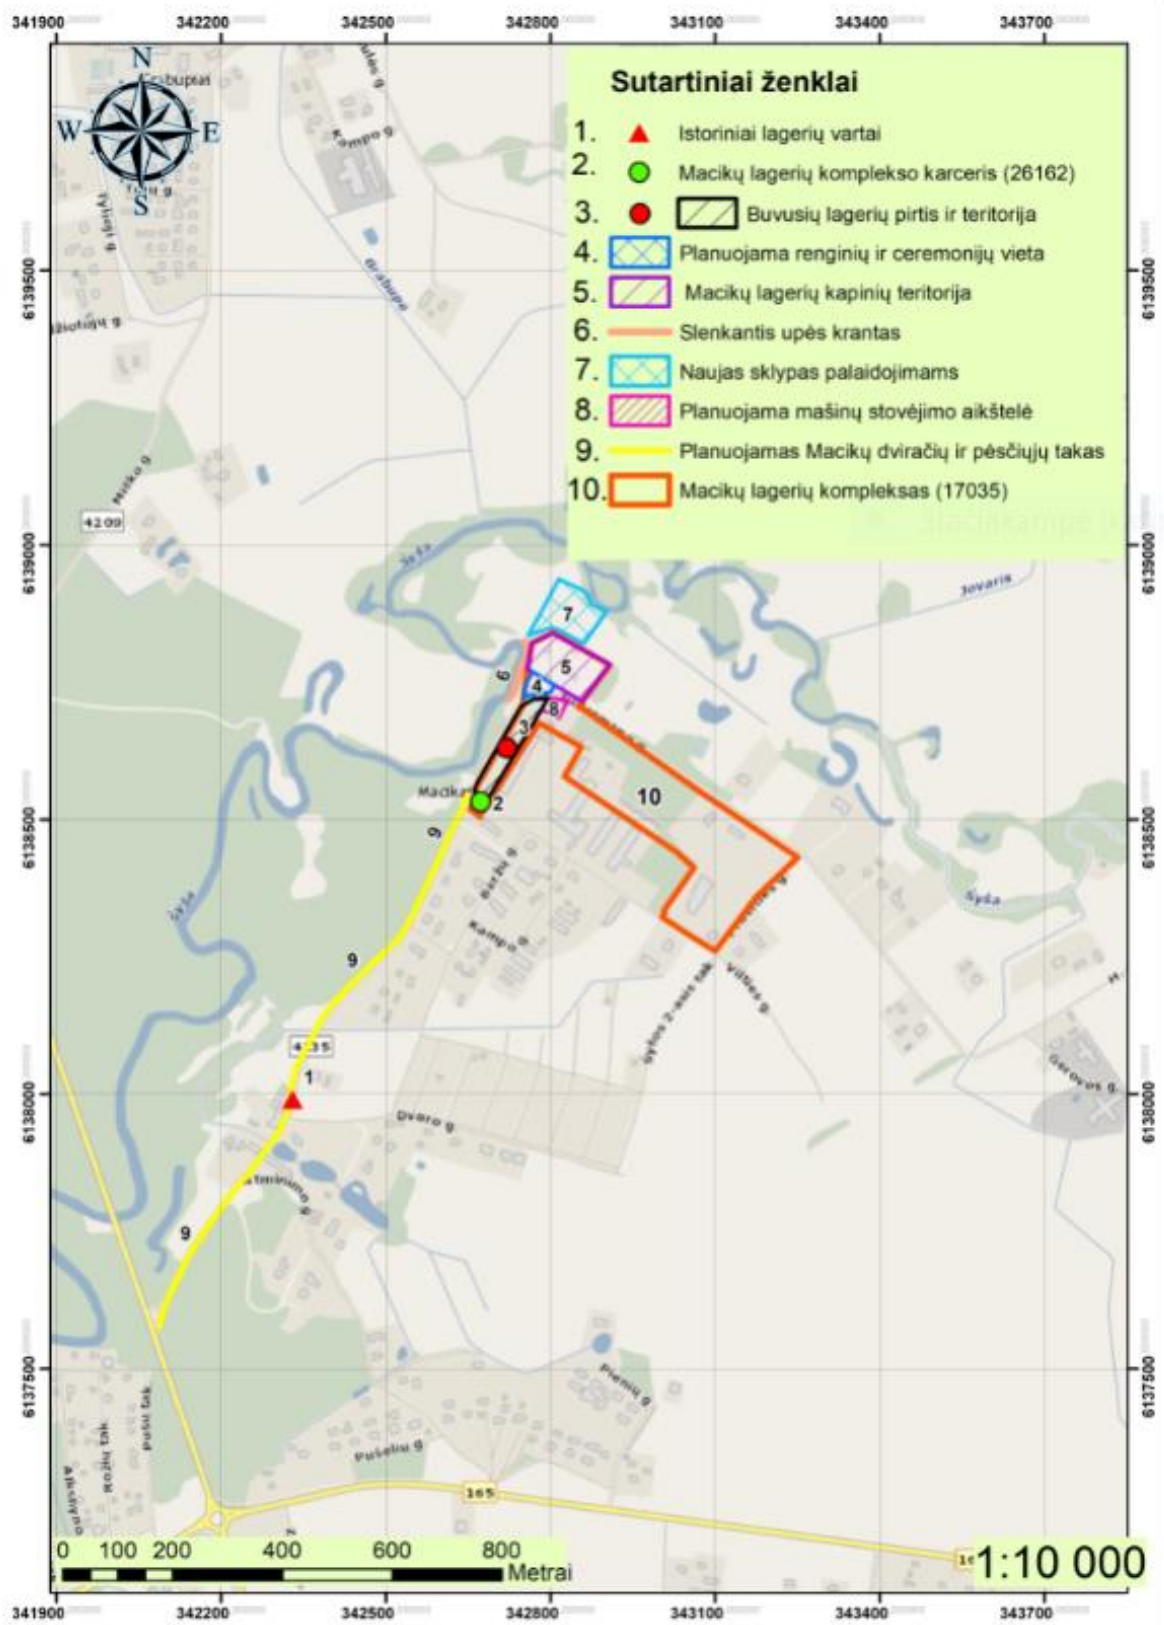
341900 342200 342500 342800 343100 343400 343700

Sutartiniai ženklai

1. Istoriniai lagerių vartai
2. Macikų lagerių komplekso karceris (26162)
3. Buvusių lagerių pirtis ir teritorija
4. Planuojama renginių ir ceremonijų vieta
5. Macikų lagerių kapinių teritorija
6. Slenkantis upės krantas
7. Naujas sklypas palaidojimams
8. Planuojama mašinų stovėjimo aikštelė
9. Planuojamas Macikų dviračių ir pėsčiųjų takas
10. Macikų lagerių kompleksas (17035)

N
W
E
S

6139500
6139000
6138500
6138000
6137500

Kampo g.
Grabupe
4209
Jovaris
Šyša
Sysa
Macikai
Beržų g.
Kampo g.
Sylos 2-asis tak.
Vilties g.
Gerovės g.
4235
Dvaro g.
Piemių g.
Pušelių g.
Pušų tak.
165

7
5
6
4
8
3
2
10
9
9
1
9

0 100 200 400 600 800
Metrai

1:10 000

341900 342200 342500 342800 343100 343400 343700